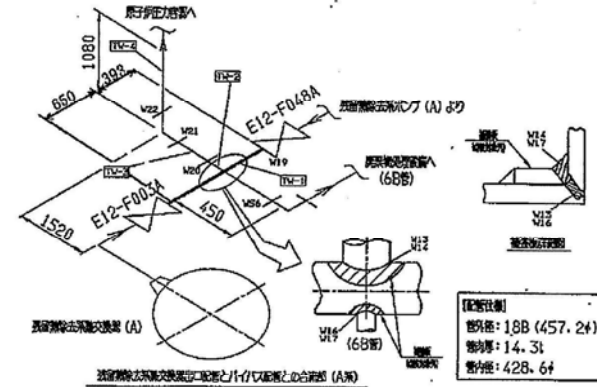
原子炉圧力容器へ

1080

393

650

TW-4

W22

TW-2

E12-F048A

残留熱除去系ポンプ (A) より

W21

W19

TW-3

W20

TW-1

W56

原子炉格納容器へ (6B管)

1520

E12-F003A

450

W14 W17

W15 W16

溶接部詳細図

W14 W17

W16 W15

(6B管)

残留熱除去系熱交換器 (A)

残留熱除去系熱交換器出口配管とバイパス配管との合流部 (A系)

【配管仕様】
管外径: 18B (457. 2ϕ)
管肉厚: 14. 3t
管内径: 428. 6ϕ